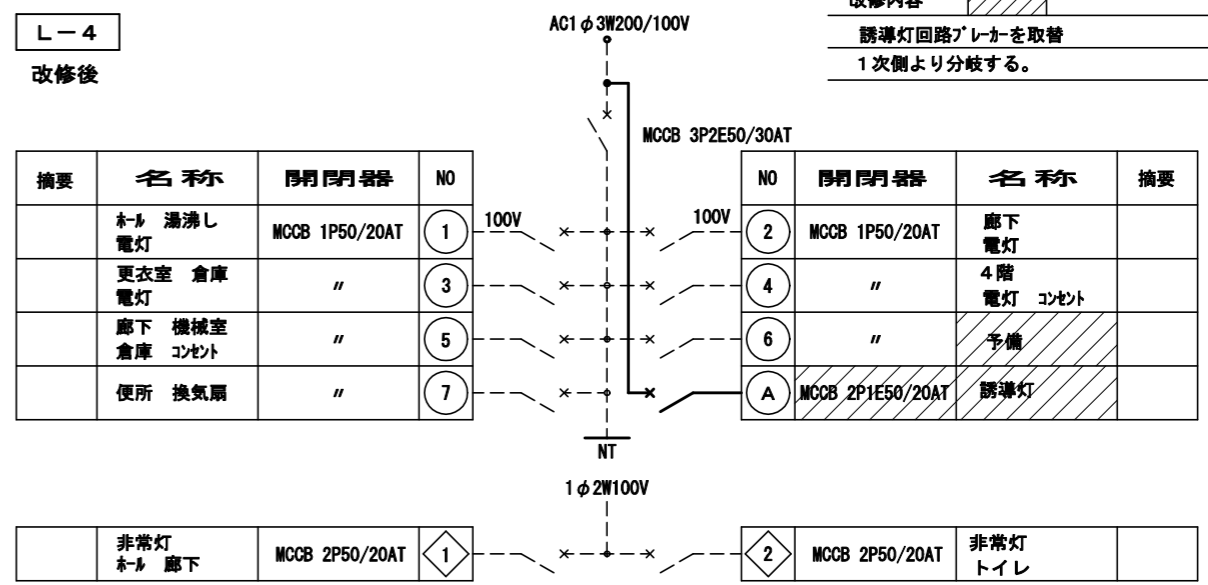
L－4

改修後

改修内容

誘導灯回路ﾌﾞﾚｰｶｰを取替

1次側より分岐する。

AC1$\phi$3W200/100V

MCCB 3P2E50/30AT

| 摘要 | 名称 | 開閉器 | NO |
|---|---|---|---|
| | ﾎｰﾙ 湯沸し 電灯 | MCCB 1P50/20AT | 1 |
| | 更衣室 倉庫 電灯 | 〃 | 3 |
| | 廊下 機械室 倉庫 ｺﾝｾﾝﾄ | 〃 | 5 |
| | 便所 換気扇 | 〃 | 7 |

100V

100V

| NO | 開閉器 | 名称 | 摘要 |
|---|---|---|---|
| 2 | MCCB 1P50/20AT | 廊下 電灯 | |
| 4 | 〃 | 4階 電灯 ｺﾝｾﾝﾄ | |
| 6 | 〃 | 予備 | |
| A | MCCB 2P1E50/20AT | 誘導灯 | |

NT

1$\phi$2W100V

| | 非常灯 ﾎｰﾙ 廊下 | MCCB 2P50/20AT | 1 |
|---|---|---|---|

| 2 | MCCB 2P50/20AT | 非常灯 トイレ | |
|---|---|---|---|